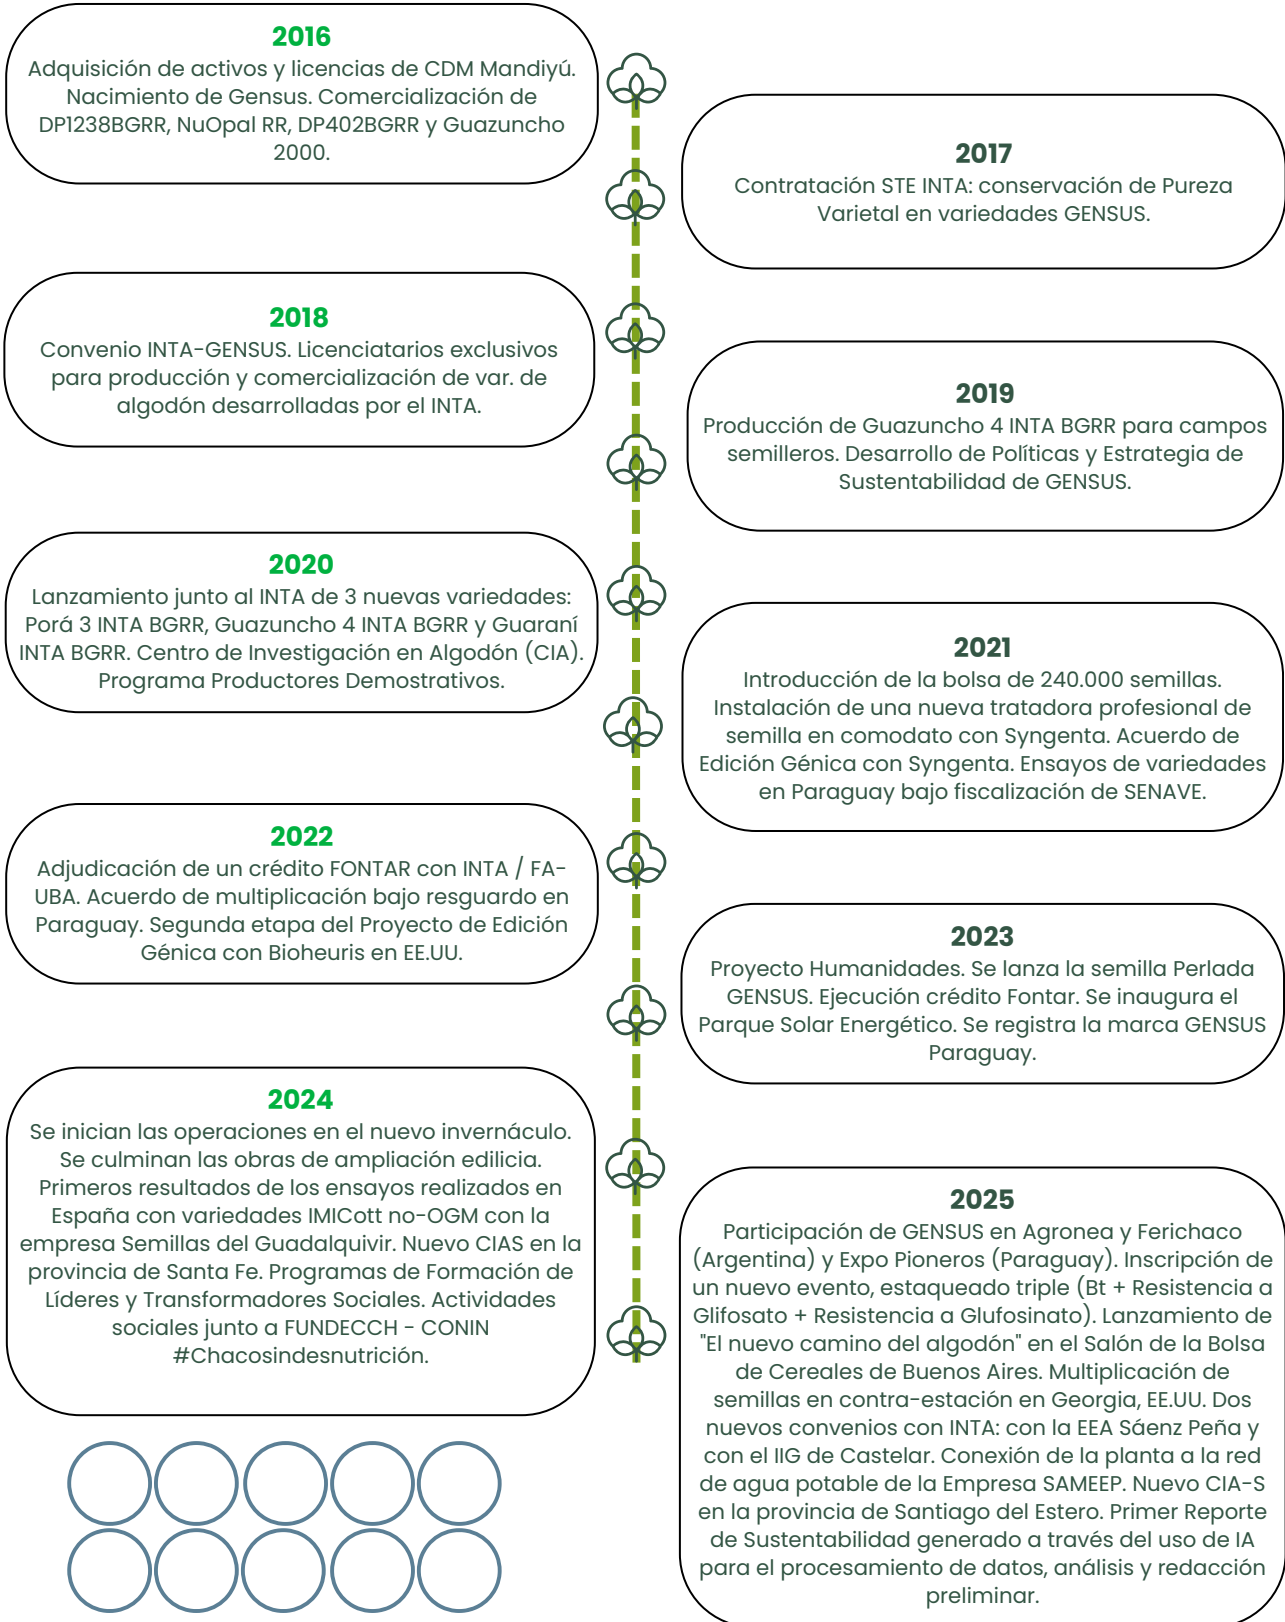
2016
Adquisición de activos y licencias de CDM Mandiyú. Nacimiento de Gensus. Comercialización de DP1238BGRR, NuOpal RR, DP402BGRR y Guazuncho 2000.

2017
Contratación STE INTA: conservación de Pureza Varietal en variedades GENSUS.

2018
Convenio INTA-GENSUS. Licenciatarios exclusivos para producción y comercialización de var. de algodón desarrolladas por el INTA.

2019
Producción de Guazuncho 4 INTA BGRR para campos semilleros. Desarrollo de Políticas y Estrategia de Sustentabilidad de GENSUS.

2020
Lanzamiento junto al INTA de 3 nuevas variedades: Porá 3 INTA BGRR, Guazuncho 4 INTA BGRR y Guaraní INTA BGRR. Centro de Investigación en Algodón (CIA). Programa Productores Demostrativos.

2021
Introducción de la bolsa de 240.000 semillas. Instalación de una nueva tratadora profesional de semilla en comodato con Syngenta. Acuerdo de Edición Génica con Syngenta. Ensayos de variedades en Paraguay bajo fiscalización de SENAVE.

2022
Adjudicación de un crédito FONTAR con INTA / FA-UBA. Acuerdo de multiplicación bajo resguardo en Paraguay. Segunda etapa del Proyecto de Edición Génica con Bioheuris en EE.UU.

2023
Proyecto Humanidades. Se lanza la semilla Perlada GENSUS. Ejecución crédito Fontar. Se inaugura el Parque Solar Energético. Se registra la marca GENSUS Paraguay.

2024
Se inician las operaciones en el nuevo invernáculo. Se culminan las obras de ampliación edilicia. Primeros resultados de los ensayos realizados en España con variedades IMICott no-OGM con la empresa Semillas del Guadalquivir. Nuevo CIAS en la provincia de Santa Fe. Programas de Formación de Líderes y Transformadores Sociales. Actividades sociales junto a FUNDECCH - CONIN #Chacosindesnutrición.

2025
Participación de GENSUS en Agronea y Ferichaco (Argentina) y Expo Pioneros (Paraguay). Inscripción de un nuevo evento, estaqueado triple (Bt + Resistencia a Glifosato + Resistencia a Glufosinato). Lanzamiento de "El nuevo camino del algodón" en el Salón de la Bolsa de Cereales de Buenos Aires. Multiplicación de semillas en contra-estación en Georgia, EE.UU. Dos nuevos convenios con INTA: con la EEA Sáenz Peña y con el IIG de Castelar. Conexión de la planta a la red de agua potable de la Empresa SAMEEP. Nuevo CIA-S en la provincia de Santiago del Estero. Primer Reporte de Sustentabilidad generado a través del uso de IA para el procesamiento de datos, análisis y redacción preliminar.